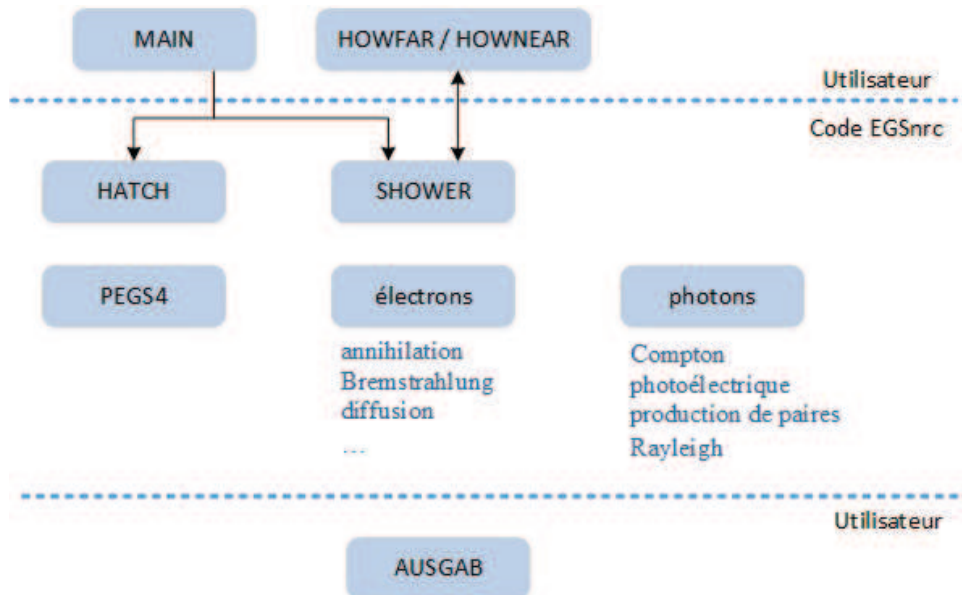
MAIN

HOWFAR / HOWNEAR

Utilisateur

Code EGSnrc

HATCH

SHOWER

PEGS4

électrons

annihilation
Bremstrahlung
diffusion
...

photons

Compton
photoélectrique
production de paires
Rayleigh

Utilisateur

AUSGAB